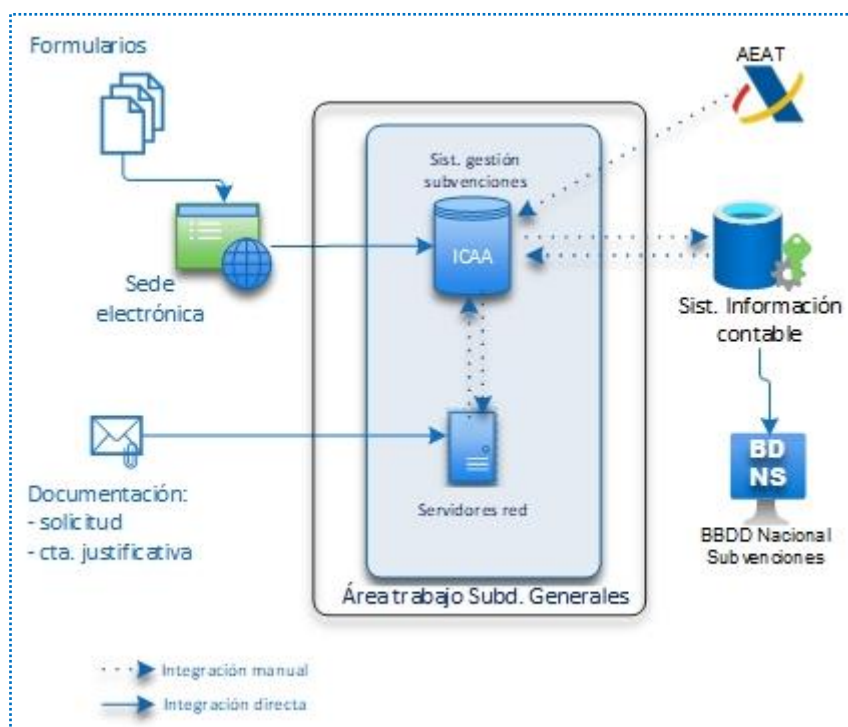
Formularios

Sede electrónica

Sist. gestión subvenciones

ICAA

Servidores red

Área trabajo Subd. Generales

AEAT

Sist. Información contable

BD NS

BBDD Nacional Subvenciones

Documentación:
- solicitud
- cta. justificativa

Integración manual

Integración directa